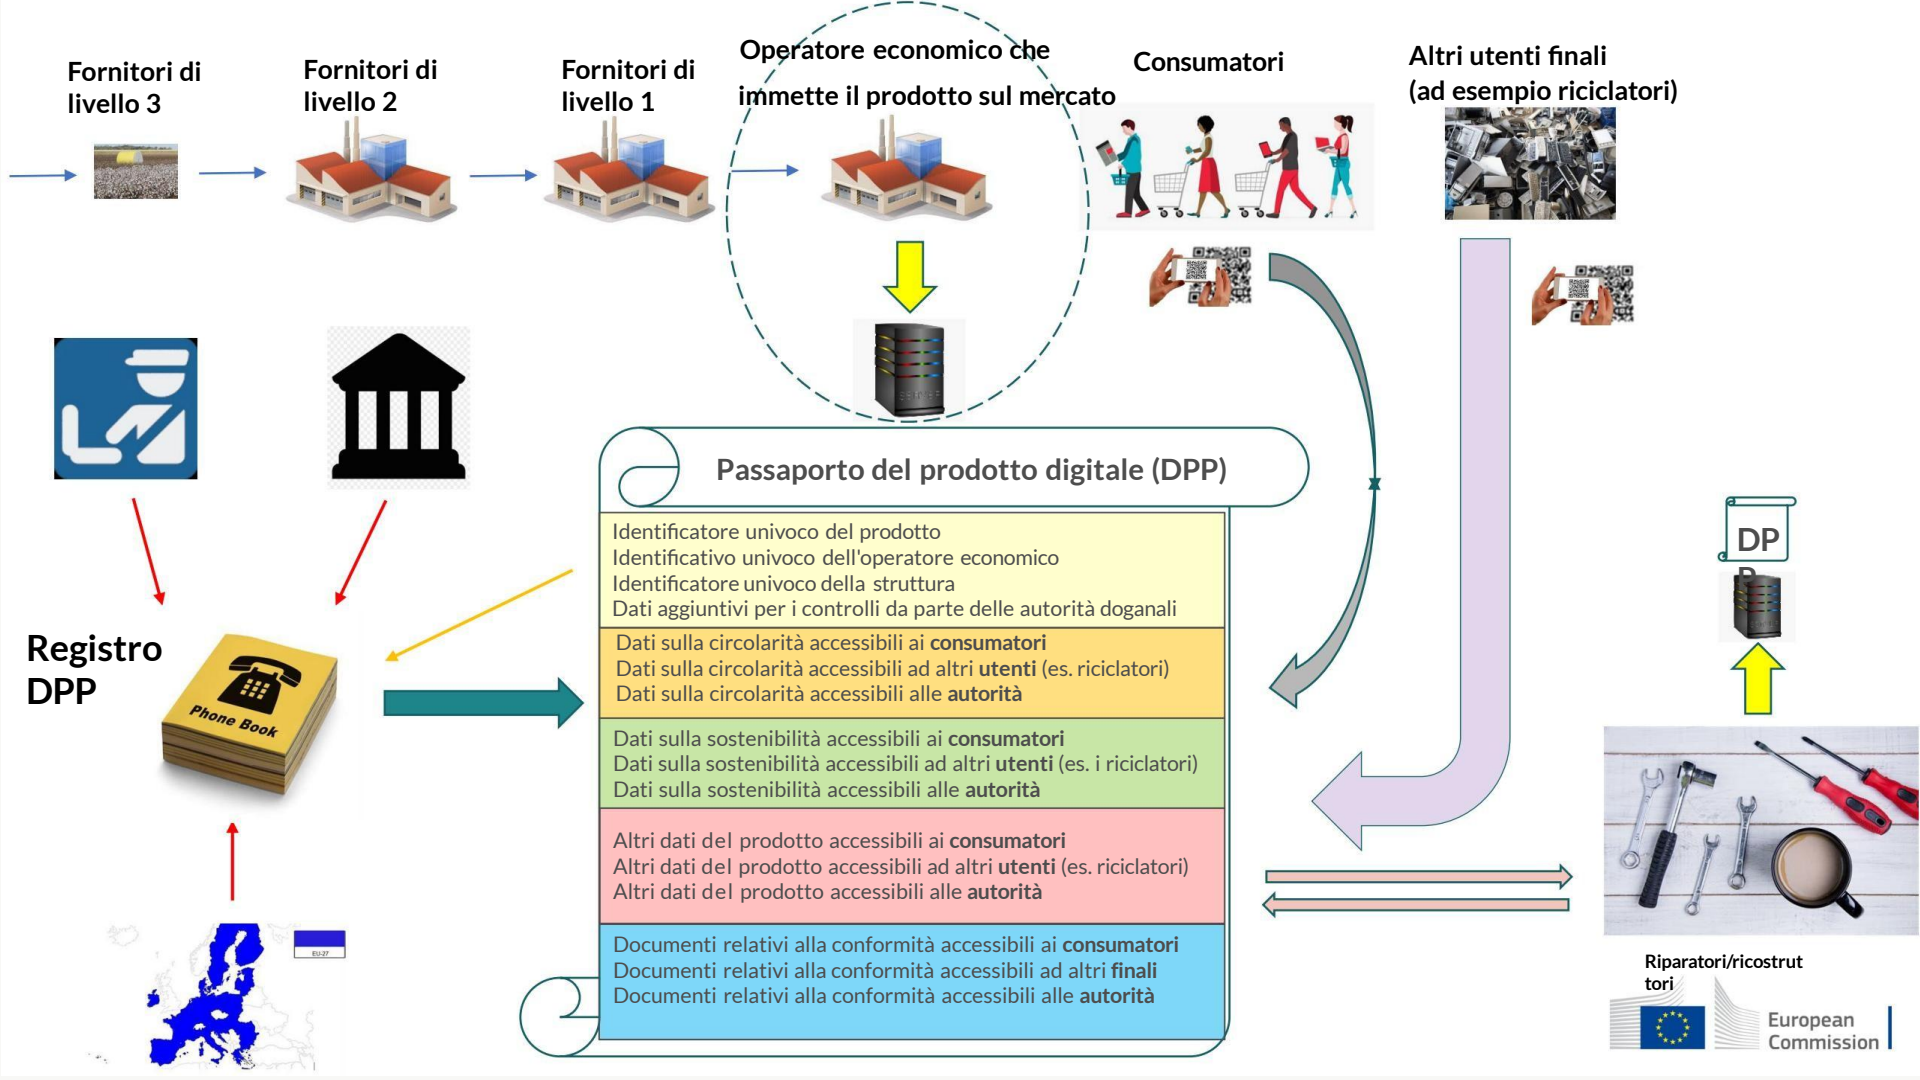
Fornitori di livello 3

Fornitori di livello 2

Fornitori di livello 1

Operatore economico che immette il prodotto sul mercato

Consumatori

Altri utenti finali (ad esempio riciclatori)

Registro DPP

Phone Book

EU-27

Passaporto del prodotto digitale (DPP)

Identificatore univoco del prodotto
Identificativo univoco dell'operatore economico
Identificatore univoco della struttura
Dati aggiuntivi per i controlli da parte delle autorità doganali

Dati sulla circolarità accessibili ai **consumatori**
Dati sulla circolarità accessibili ad altri **utenti** (es. riciclatori)
Dati sulla circolarità accessibili alle **autorità**

Dati sulla sostenibilità accessibili ai **consumatori**
Dati sulla sostenibilità accessibili ad altri **utenti** (es. i riciclatori)
Dati sulla sostenibilità accessibili alle **autorità**

Altri dati del prodotto accessibili ai **consumatori**
Altri dati del prodotto accessibili ad altri **utenti** (es. riciclatori)
Altri dati del prodotto accessibili alle **autorità**

Documenti relativi alla conformità accessibili ai **consumatori**
Documenti relativi alla conformità accessibili ad altri **finali**
Documenti relativi alla conformità accessibili alle **autorità**

DPP

Riparatori/ricostruttori

European Commission